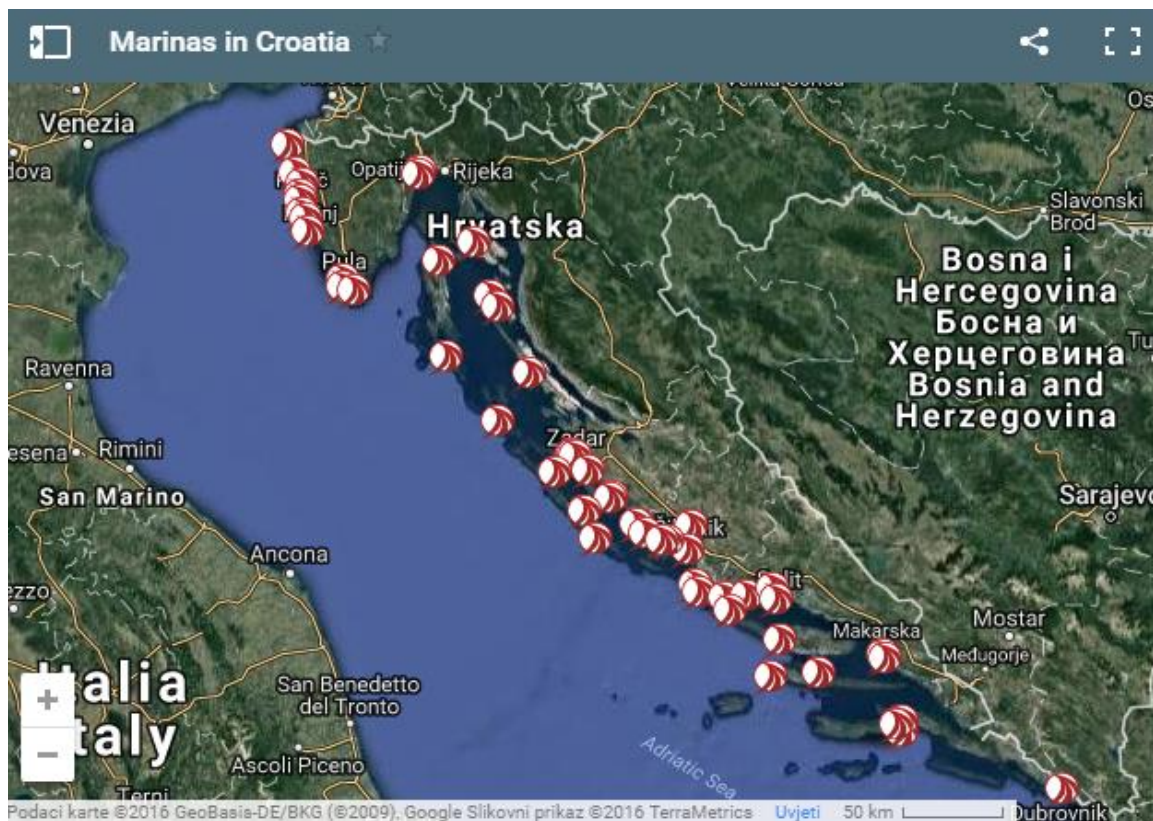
Marinas in Croatia

Venezia
dova
Opatij
Rijeka
Pula
Hrvatska
Slavonski Brod
Bosna i Hercegovina
Босна и Херцеговина
Bosnia and Herzegovina
Ravenna
esena
Rimini
San Marino
Zadar
Sarajevo
Ancona
ezzo
Makarska
Mostar
Međugorje
Italia
Italy
San Benedetto del Tronto
Ascoli Piceno
Terni
Adriatic Sea
Dubrovnik
+
−
Podaci karte ©2016 GeoBasis-DE/BKG (©2009), Google Slikovni prikaz ©2016 TerraMetrics Uvjeti 50 km